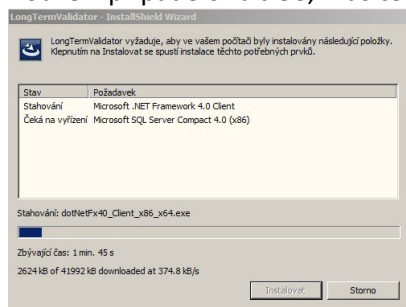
LongTermValidator - InstallShield Wizard

LongTermValidator vyžaduje, aby ve vašem počítači byly instalovány následující položky. Klepnutím na Instalovat se spustí instalace těchto potřebných prvků.

| Stav | Požadavek |
|---|---|
| Stahování | Microsoft .NET Framework 4.0 Client |
| Čeká na vyřízení | Microsoft SQL Server Compact 4.0 (x86) |

Stahování: dotNetFx40_Client_x86_x64.exe

Zbývající čas: 1 min. 45 s

2624 kB of 41992 kB downloaded at 374.8 kB/s

Instalovat

Storno